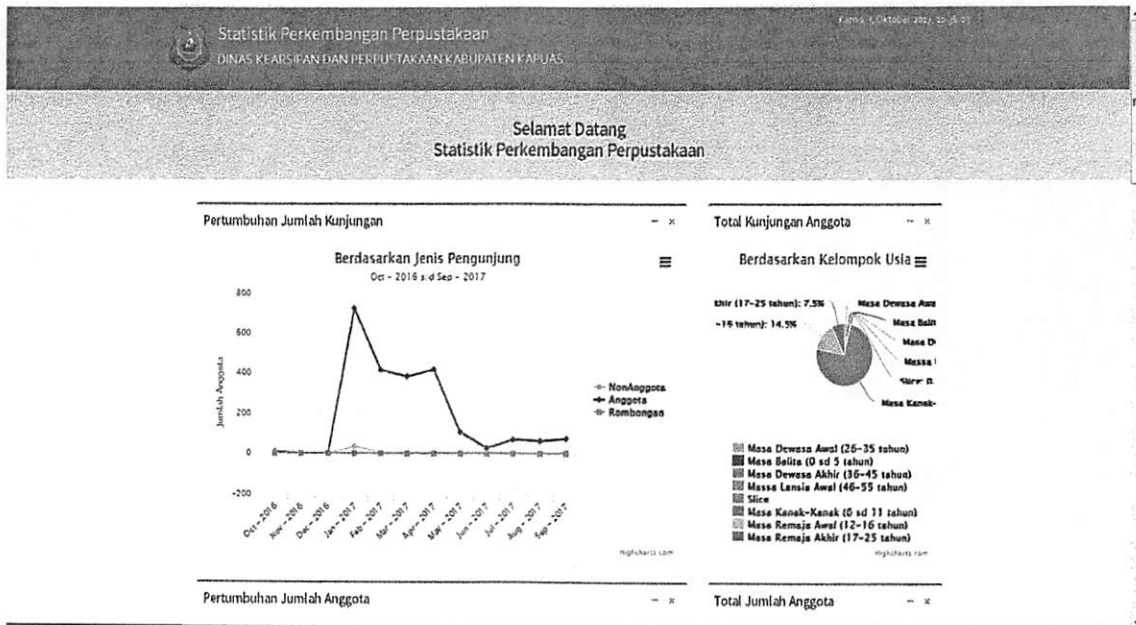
Statistik Perkembangan Perpustakaan
DINAS KEARSIPAN DAN PERPUSTAKAAN KABUPATEN KAPUAS

Kamis, 5 Oktober 2017, 10:36:03

Selamat Datang
Statistik Perkembangan Perpustakaan

Pertumbuhan Jumlah Kunjungan

− ×

Berdasarkan Jenis Pengunjung
Oct - 2016 s/d Sep - 2017

800
600
400
200
0
-200

Jumlah Anggota

NonAnggota
Anggota
Rombongan

Oct - 2016
Nov - 2016
Dec - 2016
Jan - 2017
Feb - 2017
Mar - 2017
Apr - 2017
May - 2017
Jun - 2017
Jul - 2017
Aug - 2017
Sep - 2017

Highcharts.com

Total Kunjungan Anggota

− ×

Berdasarkan Kelompok Usia

khir (17-25 tahun): 7.5%
~16 tahun): 14.5%
Masa Dewasa Awa
Masa Bali
Masa D
Massa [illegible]
Slice: 0.
Masa Kanak-

Masa Dewasa Awal (26-35 tahun)
Masa Balita (0 sd 5 tahun)
Masa Dewasa Akhir (36-45 tahun)
Massa Lansia Awal (46-55 tahun)
Slice
Masa Kanak-Kanak (6 sd 11 tahun)
Masa Remaja Awal (12-16 tahun)
Masa Remaja Akhir (17-25 tahun)

Highcharts.com

Pertumbuhan Jumlah Anggota

− ×

Total Jumlah Anggota

− ×